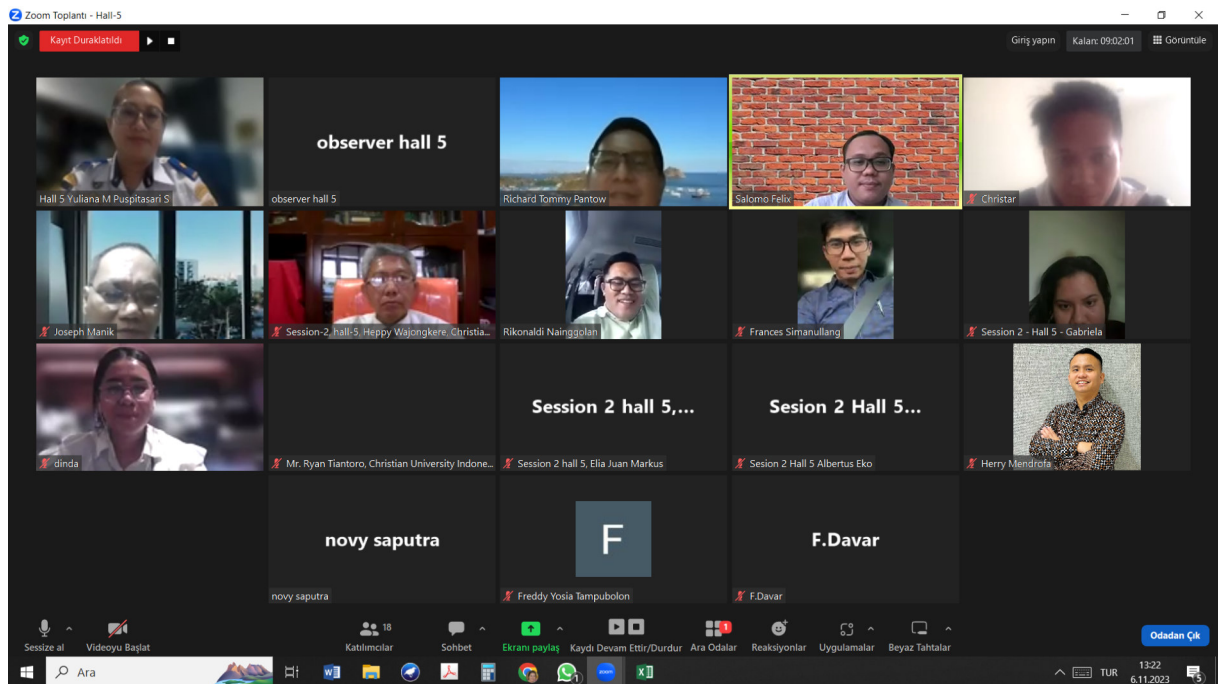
Zoom Toplantı - Hall-5

Kayıt Duraklatıldı

Giriş yapın Kalan: 09:02:01 Görüntüle

Hall 5 Yuliana M Puspitasari S

observer hall 5

observer hall 5

Richard Tommy Pantow

Salomo Felix

Christar

Joseph Manik

Session-2, hall-5, Heppy Wajongkere, Christia...

Rikonaldi Nainggolan

Frances Simanullang

Session 2 - Hall 5 - Gabriela

dinda

Mr. Ryan Tiantoro, Christian University Indone...

Session 2 hall 5,...

Session 2 hall 5, Elia Juan Markus

Sesion 2 Hall 5...

Sesion 2 Hall 5 Albertus Eko

Herry Mendrofa

novy saputra

novy saputra

F

Freddy Yosia Tampubolon

F.Davar

F.Davar

Sessize al Videoyu Başlat 18 Katılımcılar Sohbet Ekranı paylaş Kaydı Devam Ettir/Durdur Ara Odalar Reaksiyonlar Uygulamalar Beyaz Tahtalar Odadan Çık

Ara

TUR 13:22 6.11.2023